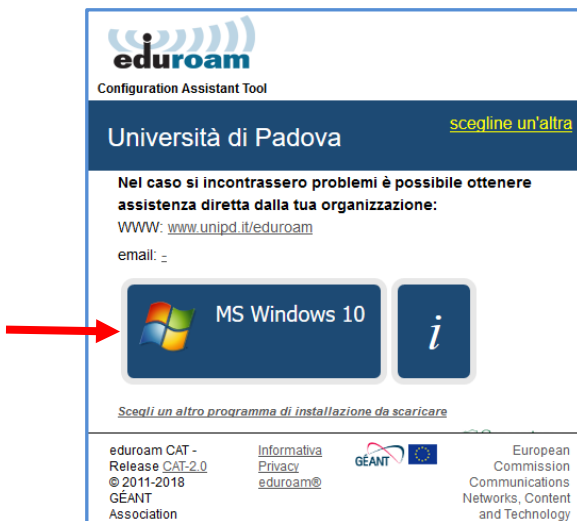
eduroam
Configuration Assistant Tool

Università di Padova

scegline un'altra

Nel caso si incontrassero problemi è possibile ottenere assistenza diretta dalla tua organizzazione:
WWW: www.unipd.it/eduroam

email: -

MS Windows 10

i

Scegli un altro programma di installazione da scaricare

eduroam CAT - Release CAT-2.0
© 2011-2018 GÉANT Association

Informativa Privacy eduroam®

GÉANT

European Commission Communications Networks, Content and Technology